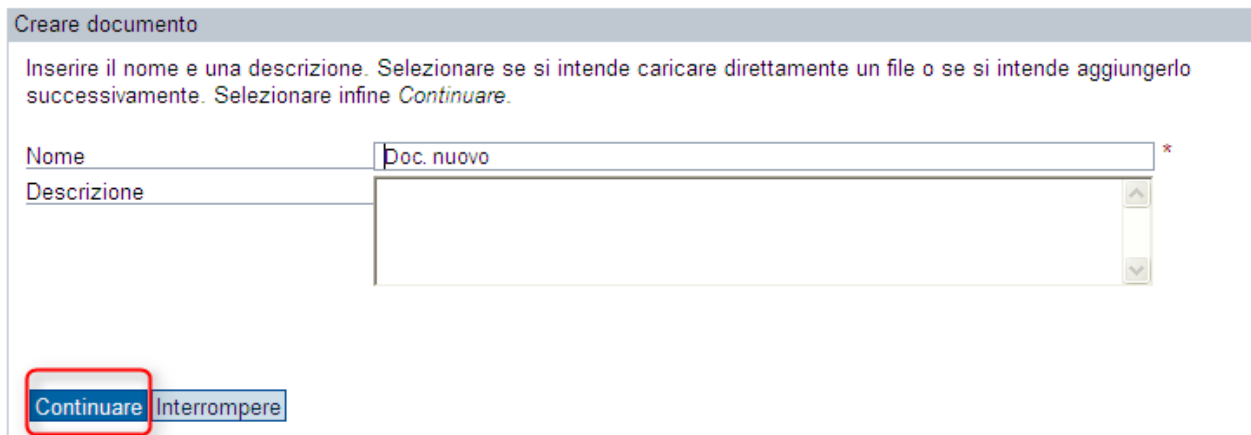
Creare documento

Inserire il nome e una descrizione. Selezionare se si intende caricare direttamente un file o se si intende aggiungerlo successivamente. Selezionare infine *Continuare*.

Nome
Doc. nuovo
*
Descrizione

Continuare
Interrompere